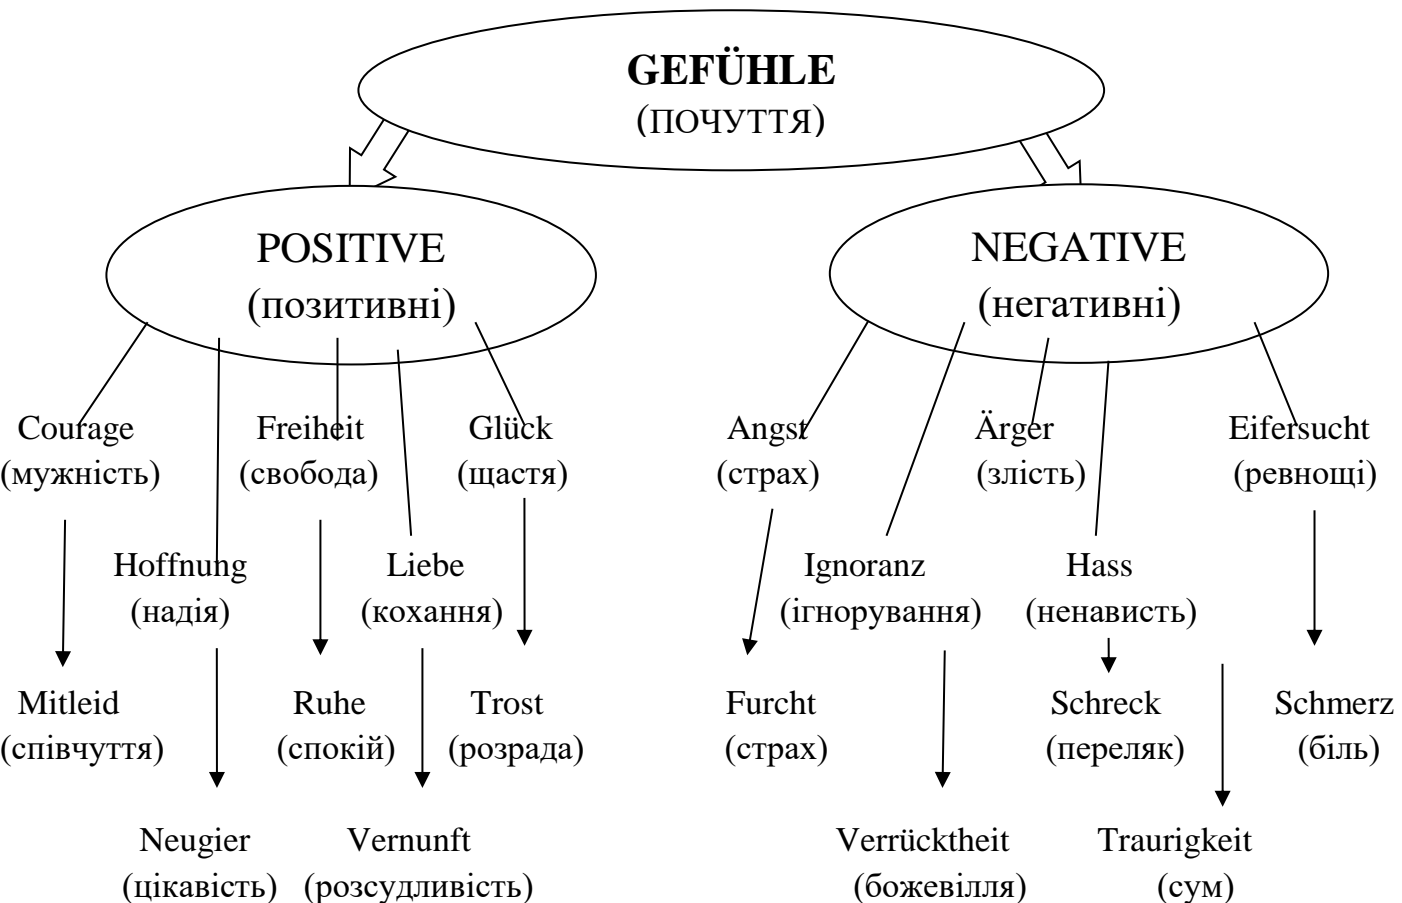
GEFÜHLE
(ПОЧУТТЯ)

POSITIVE
(позитивні)

NEGATIVE
(негативні)

Courage
(мужність)

Freiheit
(свобода)

Glück
(щастя)

Angst
(страх)

Ärger
(злість)

Eifersucht
(ревнощі)

Hoffnung
(надія)

Liebe
(кохання)

Ignoranz
(ігнорування)

Hass
(ненависть)

Mitleid
(співчуття)

Ruhe
(спокій)

Trost
(розрада)

Furcht
(страх)

Schreck
(переляк)

Schmerz
(біль)

Neugier
(цікавість)

Vernunft
(розсудливість)

Verrücktheit
(божевілля)

Traurigkeit
(сум)